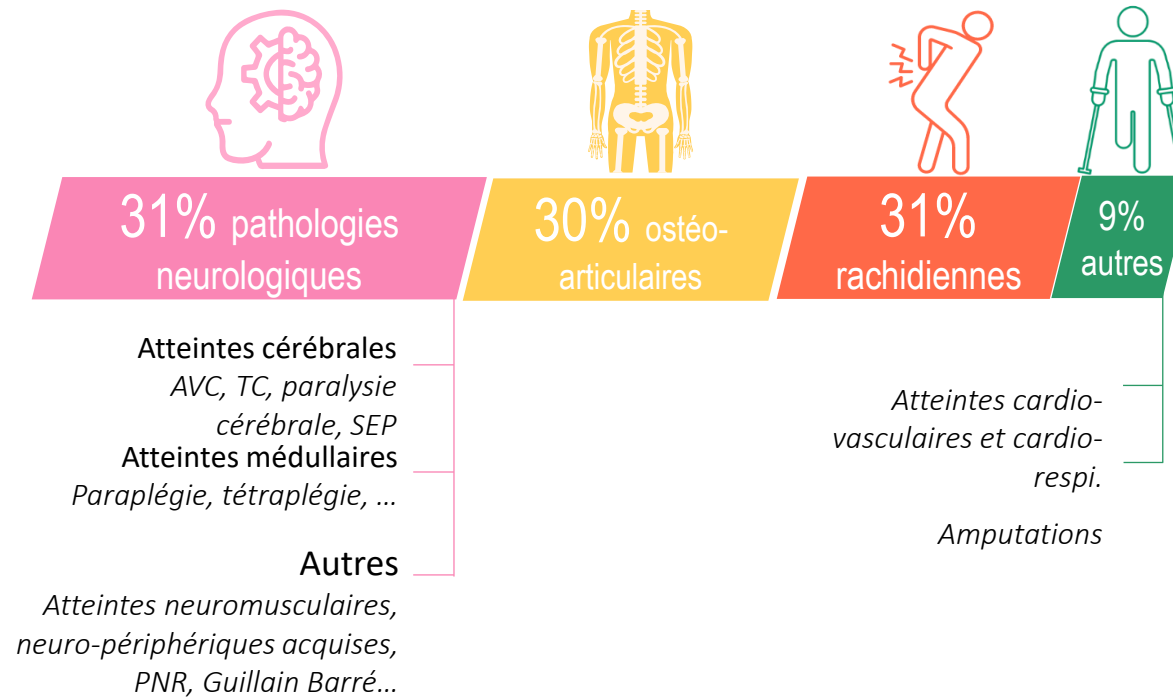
31% pathologies neurologiques

30% ostéo-articulaires

31% rachidiennes

9% autres

Atteintes cérébrales
*AVC, TC, paralysie cérébrale, SEP*

Atteintes médullaires
*Paraplégie, tétraplégie, …*

Autres
*Atteintes neuromusculaires, neuro-périphériques acquises, PNR, Guillain Barré…*

*Atteintes cardio-vasculaires et cardio-respi.*

*Amputations*